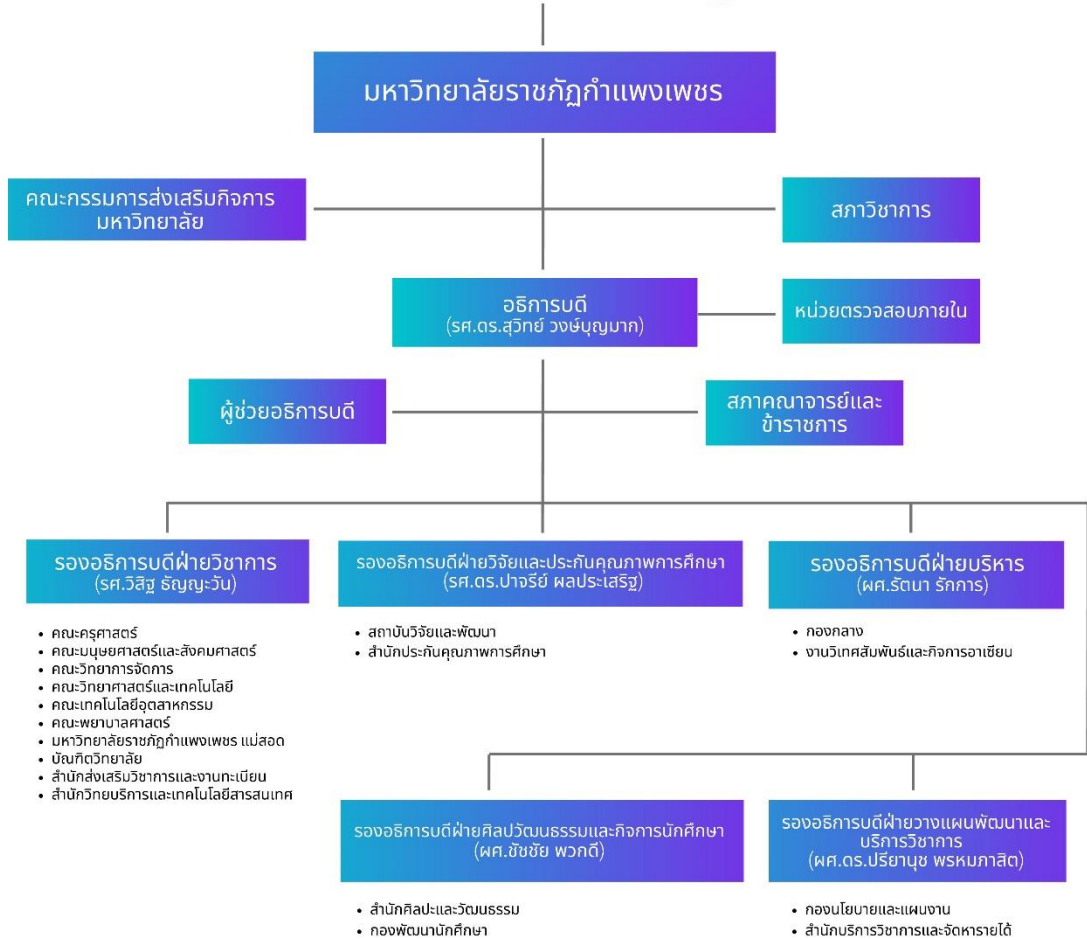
มหาวิทยาลัยราชภัฏกำแพงเพชร

คณะกรรมการส่งเสริมกิจการมหาวิทยาลัย

สภาวิชาการ

อธิการบดี
(รศ.ดร.สุวิทย์ วงษ์บุญมาก)

หน่วยตรวจสอบภายใน

ผู้ช่วยอธิการบดี

สภาคณาจารย์และข้าราชการ

รองอธิการบดีฝ่ายวิชาการ
(รศ.วิสิฐ ธัญญะวัน)

- คณะครุศาสตร์
- คณะมนุษยศาสตร์และสังคมศาสตร์
- คณะวิทยาการจัดการ
- คณะวิทยาศาสตร์และเทคโนโลยี
- คณะเทคโนโลยีอุตสาหกรรม
- คณะพยาบาลศาสตร์
- มหาวิทยาลัยราชภัฏกำแพงเพชร แม่สอด
- บัณฑิตวิทยาลัย
- สำนักส่งเสริมวิชาการและงานทะเบียน
- สำนักวิทยบริการและเทคโนโลยีสารสนเทศ

รองอธิการบดีฝ่ายวิจัยและประกันคุณภาพการศึกษา
(รศ.ดร.ปาจรีย์ ผลประเสริฐ)

- สถาบันวิจัยและพัฒนา
- สำนักประกันคุณภาพการศึกษา

รองอธิการบดีฝ่ายบริหาร
(ผศ.รัตนา รักการ)

- กองกลาง
- งานวิเทศสัมพันธ์และกิจการอาเซียน

รองอธิการบดีฝ่ายศิลปวัฒนธรรมและกิจการนักศึกษา
(ผศ.ชัชชัย พวกดี)

- สำนักศิลปะและวัฒนธรรม
- กองพัฒนานักศึกษา

รองอธิการบดีฝ่ายวางแผนพัฒนาและบริการวิชาการ
(ผศ.ดร.ปรียานุช พรหมภาสิต)

- กองนโยบายและแผนงาน
- สำนักบริการวิชาการและจัดหารายได้